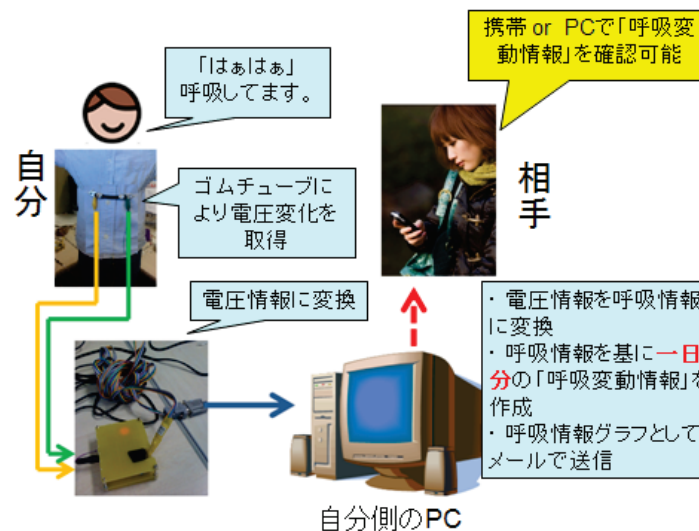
携帯 or PCで「呼吸変動情報」を確認可能

「はぁはぁ」呼吸してます。

自分

ゴムチューブにより電圧変化を取得

相手

電圧情報に変換

・電圧情報を呼吸情報に変換
・呼吸情報を基に一日分の「呼吸変動情報」を作成
・呼吸情報グラフとしてメールで送信

自分側のPC